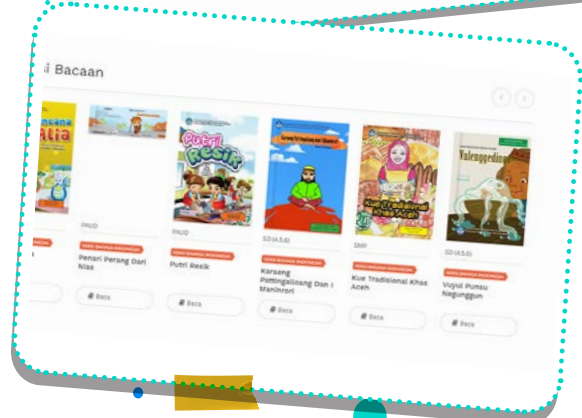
i Bacaan

alia

PAUD

Penari Perang Dari Nias

Putri Resik

PAUD

Putri Resik

Baca

SD (KSA)

Karsang Pattingalloang Dan I Maninrori

Baca

Kue Tradisional Khas Aceh

SMP

Kue Tradisional Khas Aceh

Baca

Valenggeding

SD (KSA)

Vuyul Pumsu Nagunggun

Baca